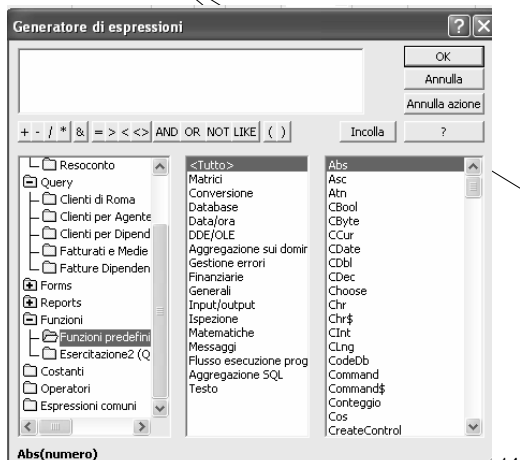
Generatore di espressioni

OK
Annulla
Annulla azione

+ - / * & = > < <> AND OR NOT LIKE ( )

Incolla
?

Resoconto
Query
Clienti di Roma
Clienti per Agente
Clienti per Dipend
Fatturati e Medie
Fatture Dipenden
Forms
Reports
Funzioni
Funzioni predefini
Esercitazione2 (Q
Costanti
Operatori
Espressioni comuni

<Tutto>
Matrici
Conversione
Database
Data/ora
DDE/OLE
Aggregazione sui domir
Gestione errori
Finanziarie
Generali
Input/output
Ispezione
Matematiche
Messaggi
Flusso esecuzione prog
Aggregazione SQL
Testo

Abs
Asc
Atn
CBool
CByte
CCur
CDate
CDbl
CDec
Choose
Chr
Chr$
CInt
CLng
CodeDb
Command
Command$
Conteggio
Cos
CreateControl

Abs(numero)